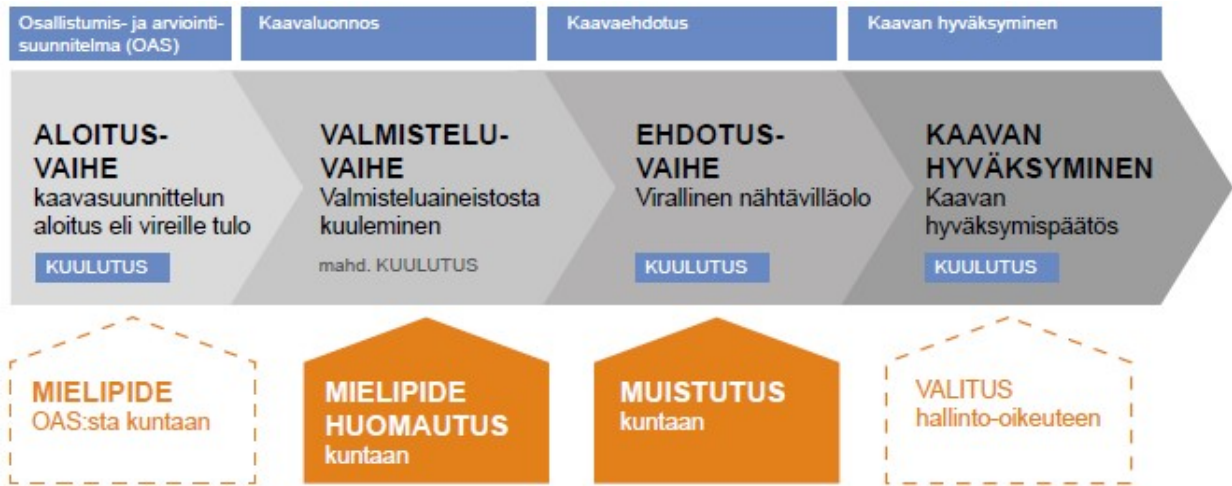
Osallistumis- ja arviointisuunnitelma (OAS)

Kaavaluonnos

Kaavaehdotus

Kaavan hyväksyminen

ALOITUS-VAIHE
kaavasuunnittelun aloitus eli vireille tulo
KUULUTUS

VALMISTELU-VAIHE
Valmisteluaineistosta kuuleminen
mahd. KUULUTUS

EHDOTUS-VAIHE
Virallinen nähtävilläolo
KUULUTUS

KAAVAN HYVÄKSYMINEN
Kaavan hyväksymispäätös
KUULUTUS

MIELIPIDE
OAS:sta kuntaan

MIELIPIDE
HUOMAUTUS
kuntaan

MUISTUTUS
kuntaan

VALITUS
hallinto-oikeuteen